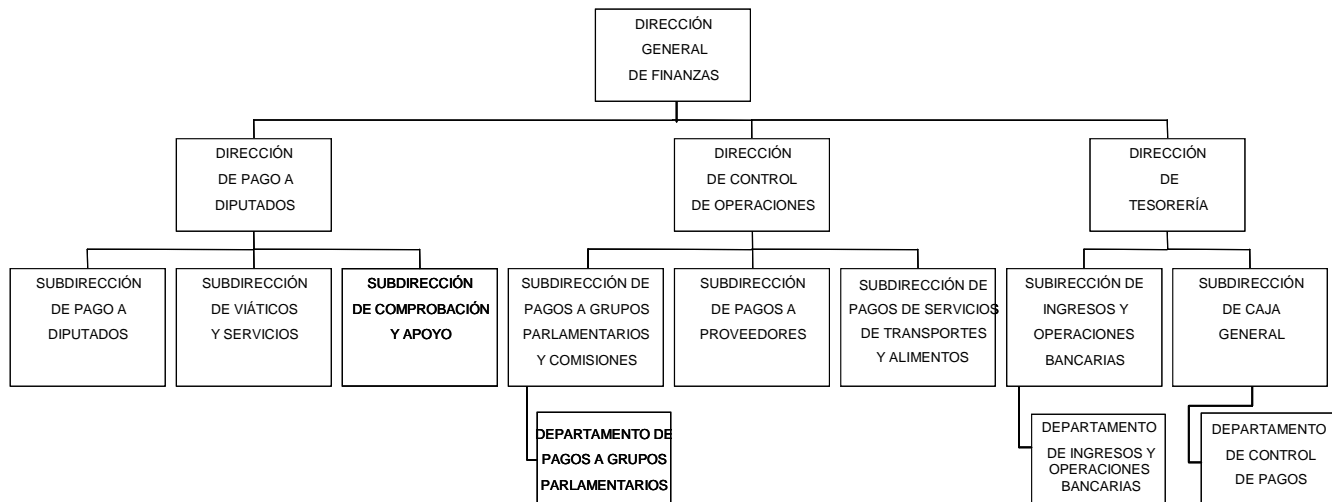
DIRECCIÓN GENERAL DE FINANZAS

DIRECCIÓN DE PAGO A DIPUTADOS

DIRECCIÓN DE CONTROL DE OPERACIONES

DIRECCIÓN DE TESORERÍA

SUBDIRECCIÓN DE PAGO A DIPUTADOS

SUBDIRECCIÓN DE VIÁTICOS Y SERVICIOS

SUBDIRECCIÓN DE COMPROBACIÓN Y APOYO

SUBDIRECCIÓN DE PAGOS A GRUPOS PARLAMENTARIOS Y COMISIONES

SUBDIRECCIÓN DE PAGOS A PROVEEDORES

SUBDIRECCIÓN DE PAGOS DE SERVICIOS DE TRANSPORTES Y ALIMENTOS

SUBIRECCIÓN DE INGRESOS Y OPERACIONES BANCARIAS

SUBDIRECCIÓN DE CAJA GENERAL

DEPARTAMENTO DE PAGOS A GRUPOS PARLAMENTARIOS

DEPARTAMENTO DE INGRESOS Y OPERACIONES BANCARIAS

DEPARTAMENTO DE CONTROL DE PAGOS